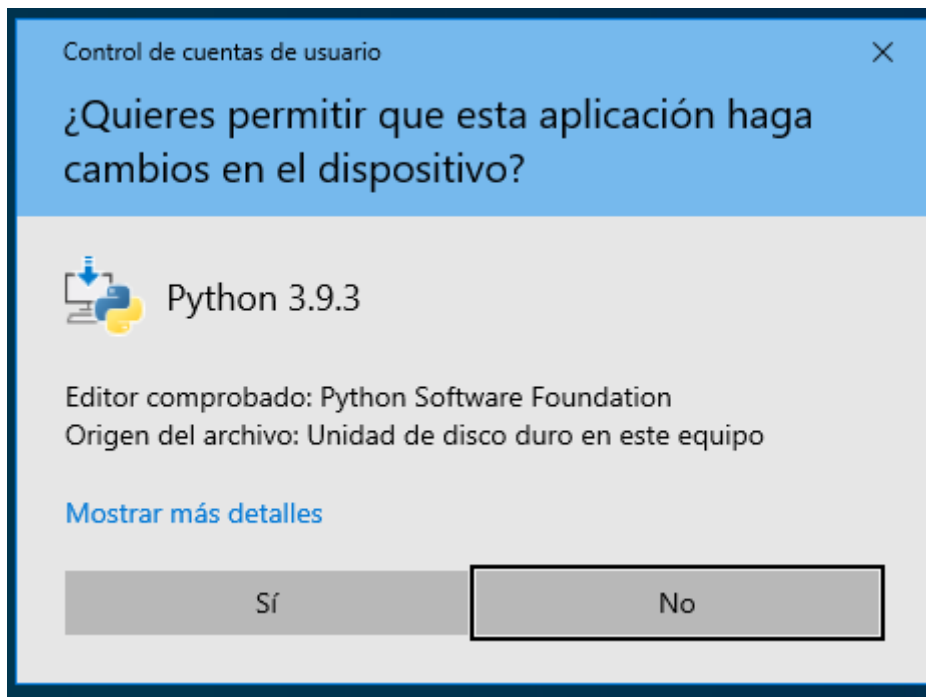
Control de cuentas de usuario

×

¿Quieres permitir que esta aplicación haga cambios en el dispositivo?

Python 3.9.3

Editor comprobado: Python Software Foundation
Origen del archivo: Unidad de disco duro en este equipo

Mostrar más detalles

Sí

No